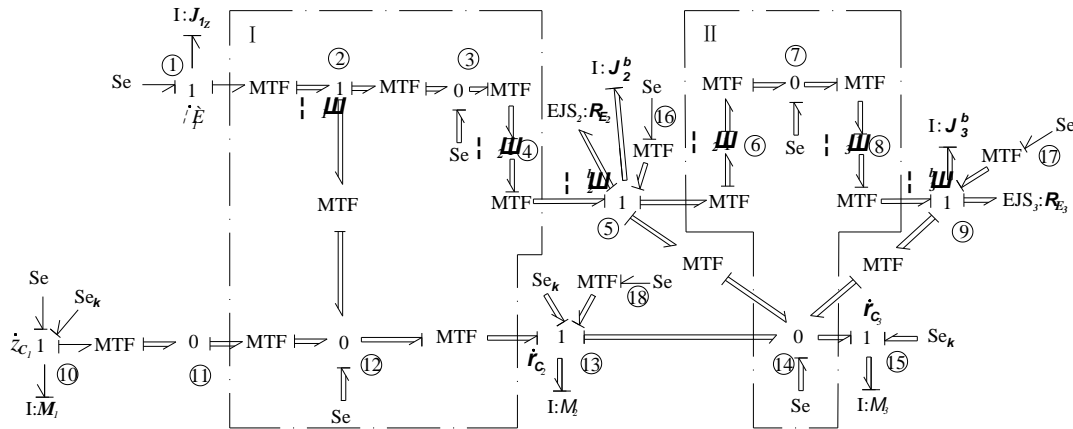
I: $J_{1_z}$

I

II

Se ① 1 MTF ② 1 MTF ③ 0 MTF

$\dot{E}$

Ш

Se Ш ④

MTF

I: $J_2^b$

EJS$_2$: $R_{E_2}$

Se ⑯ MTF

Ш 1 MTF

⑤

MTF ⑦ 0 MTF

Ш ⑥ Se Ш ⑧

MTF 1 EJS$_3$: $R_{E_3}$

I: $J_3^b$

Se MTF ⑰

Ш

⑨

MTF

MTF

Se

Se$_k$

$\dot{z}_{C_1}$ 1 MTF 0 MTF 0 MTF

⑩ ⑪ ⑫

I: $M_1$

Se

Se$_k$ MTF Se ⑱

1

$\dot{r}_{C_2}$ ⑬

I: $M_2$

0 ⑭

Se

$\dot{r}_{C_3}$

1 Se$_k$

⑮

I: $M_3$